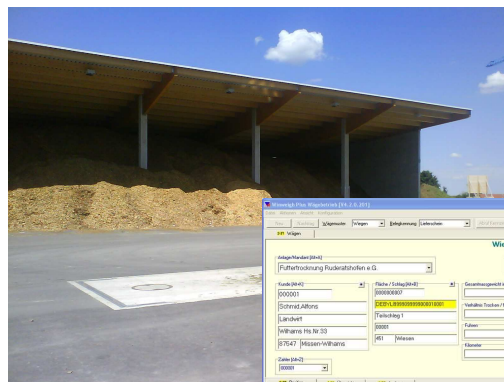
Winweigh Plus Wiegebetrieb [V4.2.6.381]

F11 Wägen

Wie

Anlage/Mandant [Alt+A]
Futtertrocknung Ruderatshofen e.G.

Kunde [Alt+K]
000001
Schmid Alfons
Landwirt
Wilhams Hs.Nr.33
87547 Missen-Wilhams

Fläche / Schlag [Alt+R]
000000007
DE01LB999999999999991
Teilschlag 1
00001
451 Wiesen

Gesamtsgewicht
Verhältnis Trocken
Fuhren
Kilometer

Zahler [Alt+Z]
000001

Wagensorte Wiegen Belegkennung Lieferschein